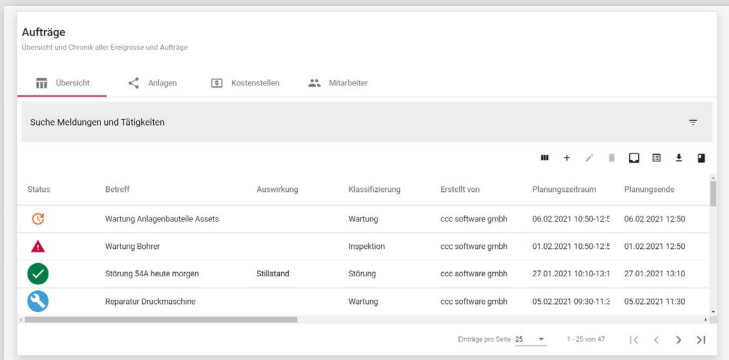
Aufträge
Übersicht und Chronik aller Ereignisse und Aufträge

Übersicht | Anlagen | Kostenstellen | Mitarbeiter

Suche Meldungen und Tätigkeiten

| Status | Betreff | Auswirkung | Klassifizierung | Erstellt von | Planungszeitraum | Planungsende |
|---|---|---|---|---|---|---|
| | Wartung Anlagenbauteile Assets | | Wartung | ccc software gmbh | 06.02.2021 10:50-12:5 | 06.02.2021 12:50 |
| | Wartung Bohrer | | Inspektion | ccc software gmbh | 01.02.2021 10:50-12:5 | 01.02.2021 12:50 |
| | Störung 54A heute morgen | Stillstand | Störung | ccc software gmbh | 27.01.2021 10:10-13:1 | 27.01.2021 13:10 |
| | Reparatur Druckmaschine | | Wartung | ccc software gmbh | 05.02.2021 09:30-11:3 | 05.02.2021 11:30 |

Einträge pro Seite 25
1 - 25 von 47